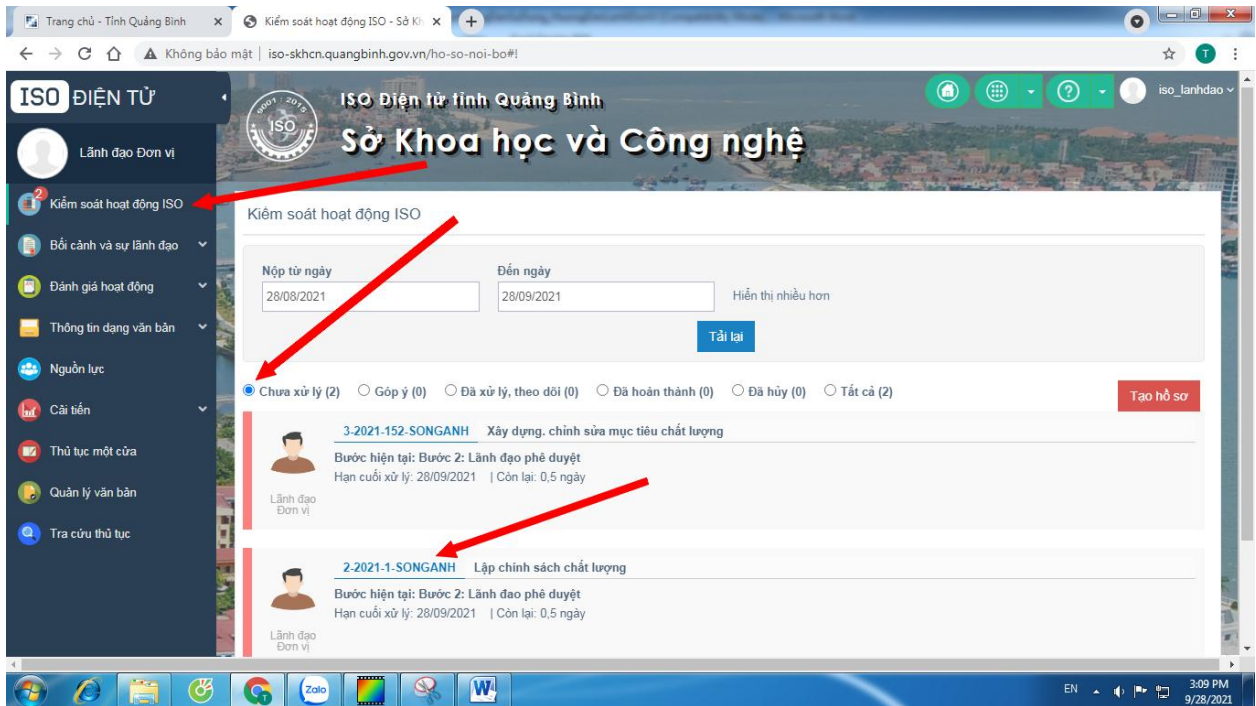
Trang chủ - Tỉnh Quảng Bình ×
Kiểm soát hoạt động ISO - Sở Kh ×
+

Không bảo mật | iso-skhcn.quangbinh.gov.vn/ho-so-noi-bo#!

T

ISO ĐIỆN TỬ

ISO Điện tử tỉnh Quảng Bình
Sở Khoa học và Công nghệ

iso_lanhdao

Lãnh đạo Đơn vị

2 Kiểm soát hoạt động ISO
Bối cảnh và sự lãnh đạo
Đánh giá hoạt động
Thông tin dạng văn bản
Nguồn lực
Cải tiến
Thủ tục một cửa
Quản lý văn bản
Tra cứu thủ tục

Kiểm soát hoạt động ISO

Nộp từ ngày
28/08/2021
Đến ngày
28/09/2021
Hiển thị nhiều hơn
Tải lại

Chưa xử lý (2) Góp ý (0) Đã xử lý, theo dõi (0) Đã hoàn thành (0) Đã hủy (0) Tất cả (2)
Tạo hồ sơ

3-2021-152-SONGANH Xây dựng. chỉnh sửa mục tiêu chất lượng
Bước hiện tại: Bước 2: Lãnh đạo phê duyệt
Hạn cuối xử lý: 28/09/2021 | Còn lại: 0,5 ngày
Lãnh đạo Đơn vị

2-2021-1-SONGANH Lập chính sách chất lượng
Bước hiện tại: Bước 2: Lãnh đạo phê duyệt
Hạn cuối xử lý: 28/09/2021 | Còn lại: 0,5 ngày
Lãnh đạo Đơn vị

Zalo
EN
3:09 PM
9/28/2021